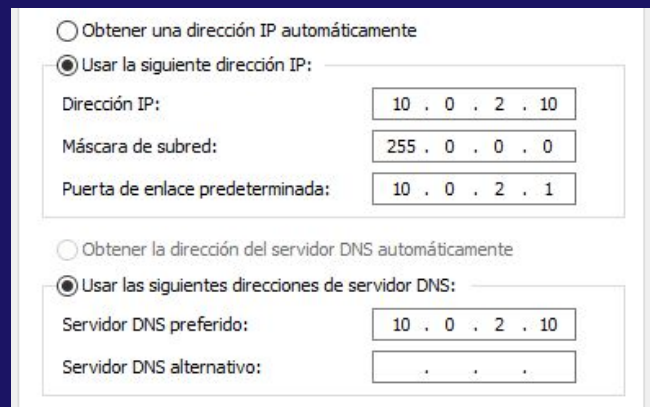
Obtener una dirección IP automáticamente

Usar la siguiente dirección IP:

Dirección IP: 10 . 0 . 2 . 10

Máscara de subred: 255 . 0 . 0 . 0

Puerta de enlace predeterminada: 10 . 0 . 2 . 1

Obtener la dirección del servidor DNS automáticamente

Usar las siguientes direcciones de servidor DNS:

Servidor DNS preferido: 10 . 0 . 2 . 10

Servidor DNS alternativo: . . .